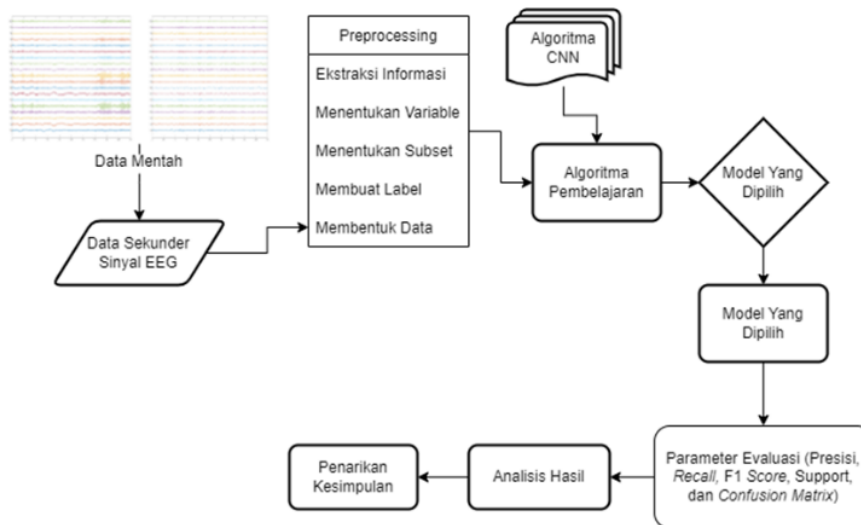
Data Mentah

Data Sekunder Sinyal EEG

Preprocessing

Ekstraksi Informasi

Menentukan Variable

Menentukan Subset

Membuat Label

Membentuk Data

Algoritma CNN

Algoritma Pembelajaran

Model Yang Dipilih

Model Yang Dipilih

Parameter Evaluasi (Presisi, Recall, F1 Score, Support, dan Confusion Matrix)

Analisis Hasil

Penarikan Kesimpulan